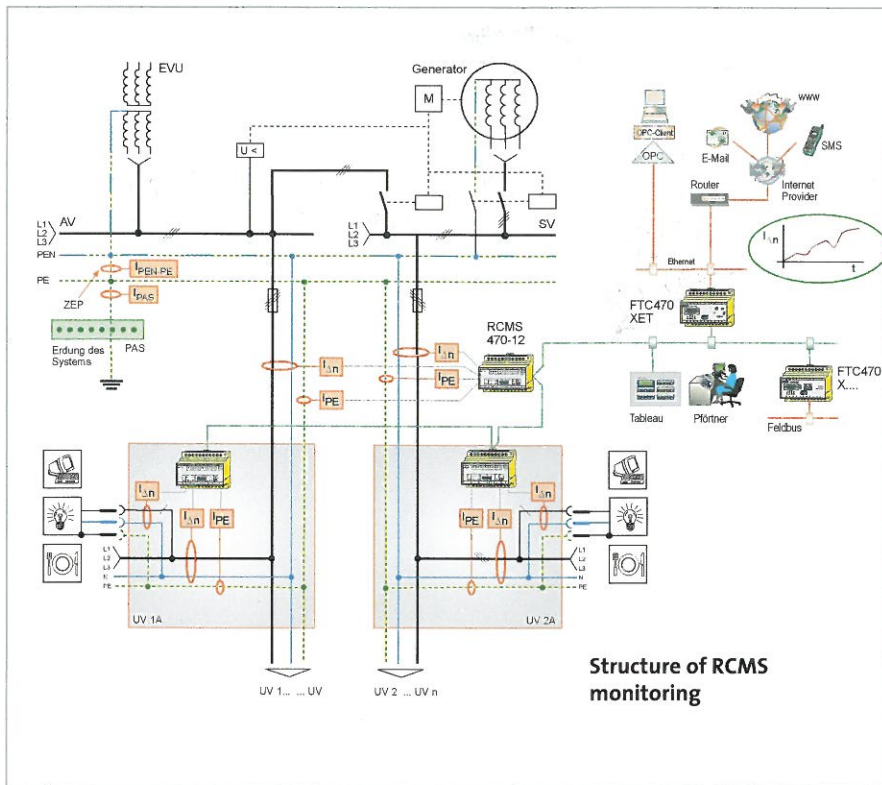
EVU

Generator

M

U <

L1
L2
L3
AV

L1
L2
L3

SV

PEN

PE

$I_{PEN\text{-}PE}$

$I_{PAS}$

ZEP

Erdung des Systems

PAS

RCMS 470-12

$I_{\Delta n}$

$I_{PE}$

$I_{\Delta n}$

$I_{PE}$

OPC-Client

OPC

E-Mail

www

SMS

Internet Provider

Router

Ethernet

$I_{\Delta n}$

t

FTC470 XET

FTC470 X....

Tableau

Pförtner

Feldbus

$I_{\Delta n}$

$I_{\Delta n}$

$I_{PE}$

L1
L2
L3
N
PE

UV 1A

$I_{\Delta n}$

$I_{PE}$

$I_{\Delta n}$

L1
L2
L3
N
PE

UV 2A

UV 1... ... UV

UV 2 ... UV n

Structure of RCMS monitoring